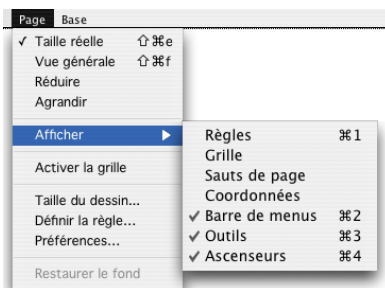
Page Base

✓ Taille réelle ⇧⌘e
Vue générale ⇧⌘f
Réduire
Agrandir

Afficher ▶

Activer la grille

Taille du dessin...
Définir la règle...
Préférences...

Restaurer le fond

Règles ⌘1
Grille
Sauts de page
Coordonnées
✓ Barre de menus ⌘2
✓ Outils ⌘3
✓ Ascenseurs ⌘4